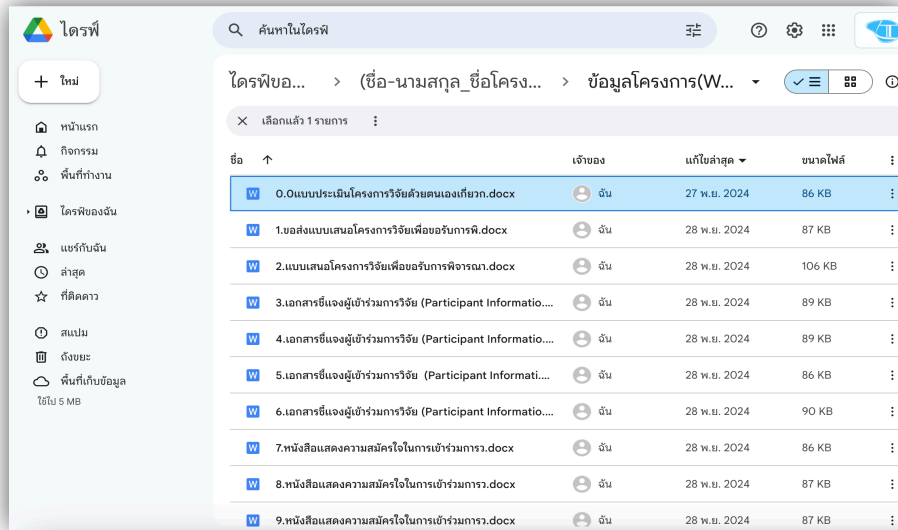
ไดรฟ์

ค้นหาในไดรฟ์

ใหม่

หน้าแรก
กิจกรรม
พื้นที่ทำงาน
ไดรฟ์ของฉัน
แชร์กับฉัน
ล่าสุด
ที่ติดดาว
สแปม
ถังขยะ
พื้นที่เก็บข้อมูล
ใช้ไป 5 MB

ไดรฟ์ขอ... › (ชื่อ-นามสกุล_ชื่อโครง... › ข้อมูลโครงการ(W...

เลือกแล้ว 1 รายการ

| ชื่อ | เจ้าของ | แก้ไขล่าสุด | ขนาดไฟล์ |
|---|---|---|---|
| 0.0แบบประเมินโครงการวิจัยด้วยตนเองเกี่ยวก.docx | ฉัน | 27 พ.ย. 2024 | 86 KB |
| 1.ขอส่งแบบเสนอโครงการวิจัยเพื่อขอรับการพิ.docx | ฉัน | 28 พ.ย. 2024 | 87 KB |
| 2.แบบเสนอโครงการวิจัยเพื่อขอรับการพิจารณา.docx | ฉัน | 28 พ.ย. 2024 | 106 KB |
| 3.เอกสารชี้แจงผู้เข้าร่วมการวิจัย (Participant Informatio.... | ฉัน | 28 พ.ย. 2024 | 89 KB |
| 4.เอกสารชี้แจงผู้เข้าร่วมการวิจัย (Participant Informatio.... | ฉัน | 28 พ.ย. 2024 | 89 KB |
| 5.เอกสารชี้แจงผู้เข้าร่วมการวิจัย (Participant Informati.... | ฉัน | 28 พ.ย. 2024 | 86 KB |
| 6.เอกสารชี้แจงผู้เข้าร่วมการวิจัย (Participant Informatio.... | ฉัน | 28 พ.ย. 2024 | 90 KB |
| 7.หนังสือแสดงความสมัครใจในการเข้าร่วมการว.docx | ฉัน | 28 พ.ย. 2024 | 86 KB |
| 8.หนังสือแสดงความสมัครใจในการเข้าร่วมการว.docx | ฉัน | 28 พ.ย. 2024 | 87 KB |
| 9.หนังสือแสดงความสมัครใจในการเข้าร่วมการว.docx | ฉัน | 28 พ.ย. 2024 | 87 KB |